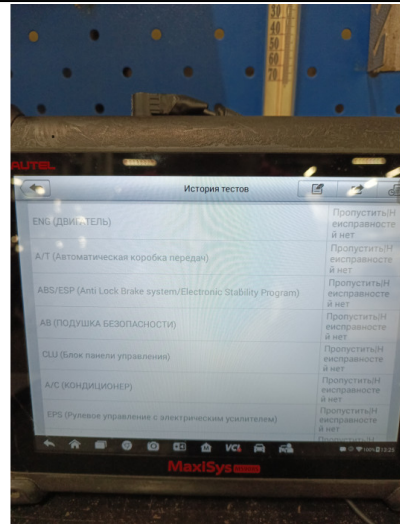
30
40
50
60
70

AUTEL

История тестов

| | |
|---|---|
| ENG (ДВИГАТЕЛЬ) | Пропустить(Неисправностей нет |
| A/T (Автоматическая коробка передач) | Пропустить(Неисправностей нет |
| ABS/ESP (Anti Lock Brake system/Electronic Stability Program) | Пропустить(Неисправностей нет |
| AB (ПОДУШКА БЕЗОПАСНОСТИ) | Пропустить(Неисправностей нет |
| CLU (Блок панели управления) | Пропустить(Неисправностей нет |
| A/C (КОНДИЦИОНЕР) | Пропустить(Неисправностей нет |
| EPS (Рулевое управление с электрическим усилителем) | Пропустить(Неисправностей нет |

VCI

MaxiSys